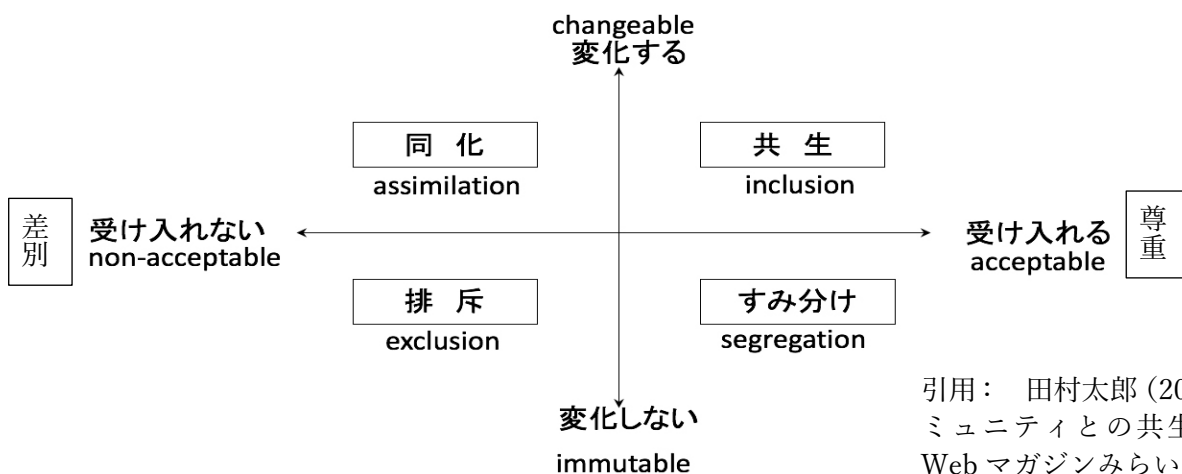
changeable
変化する

同 化
assimilation

共 生
inclusion

差別

受け入れない
non-acceptable

受け入れる
acceptable

尊重

排 斥
exclusion

すみ分け
segregation

変化しない

immutable

引用： 田村太郎 (20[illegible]
ミュニティとの共生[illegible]
Web マガジンみらい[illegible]